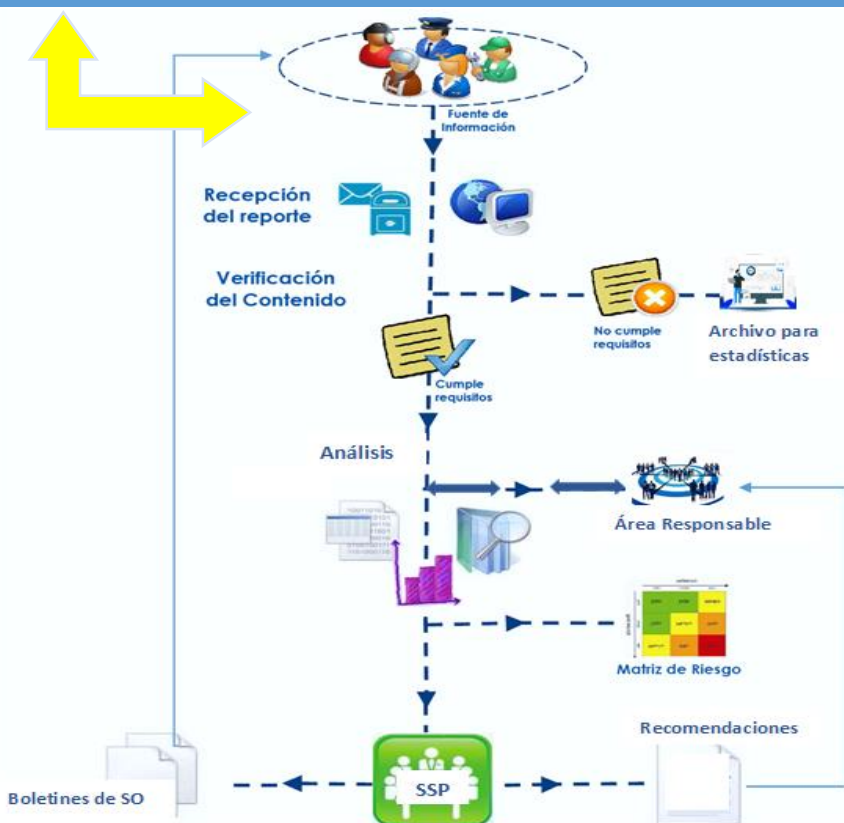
Fuente de Información

Recepción del reporte

Verificación del Contenido

No cumple requisitos

Archivo para estadísticas

Cumple requisitos

Análisis

Área Responsable

Matriz de Riesgo

Recomendaciones

Boletines de SO

SSP